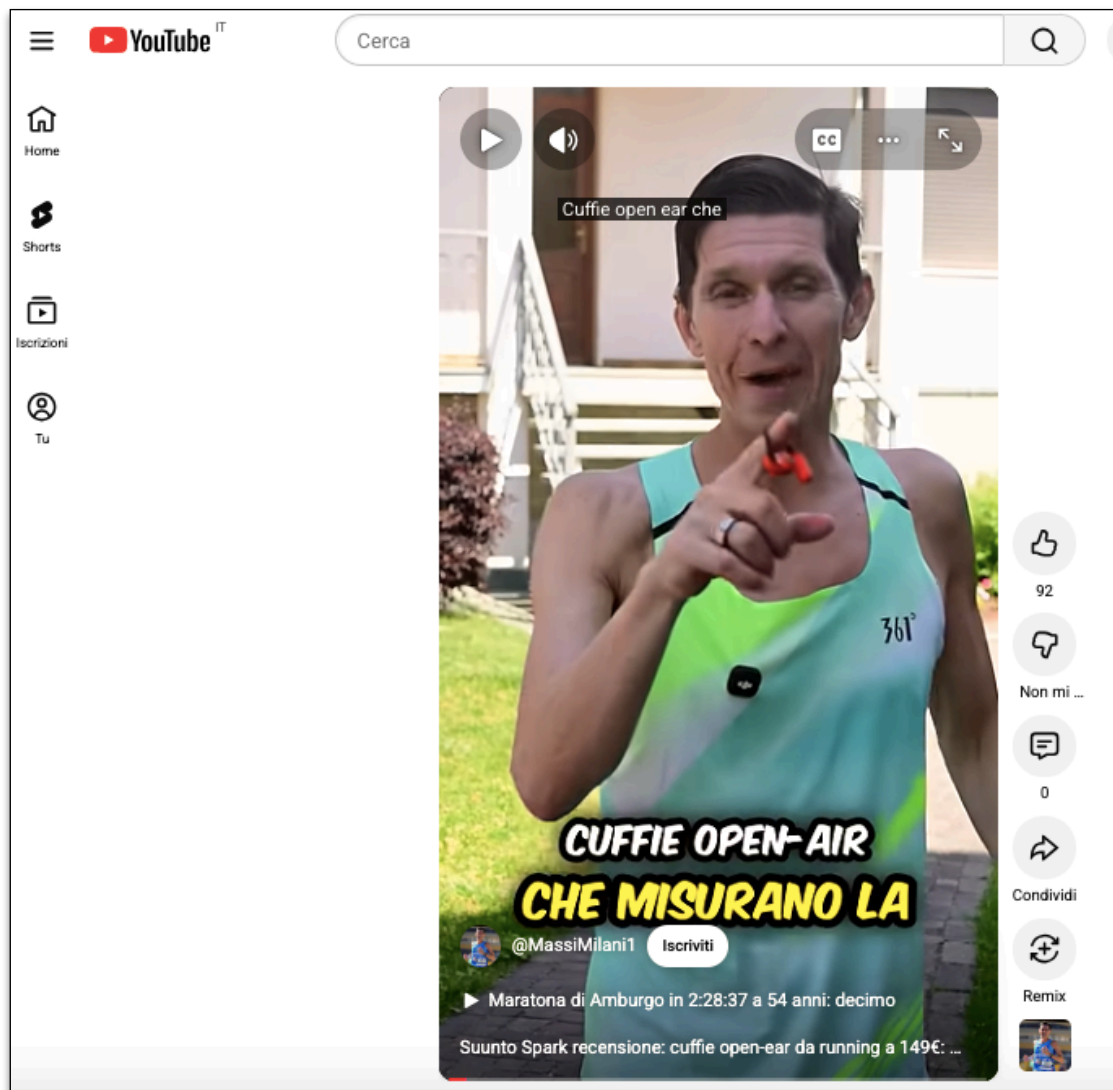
YouTube IT

Cerca

Home

Shorts

Iscrizioni

Tu

CC

Cuffie open ear che

361°

CUFFIE OPEN-AIR
CHE MISURANO LA

@MassiMilani1 Iscriviti

Maratona di Amburgo in 2:28:37 a 54 anni: decimo

Suunto Spark recensione: cuffie open-ear da running a 149€: ...

92

Non mi ...

0

Condividi

Remix